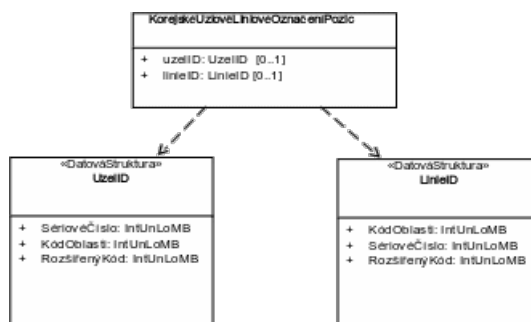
KorejskeUzloveLinioveOznaceniPozic

+ uzelID: UzelID [0..1]
+ linieID: LinieID [0..1]

«DatovaStruktura»
UzelID

+ SériovéČíslo: IntUnLoMB
+ KódOblasti: IntUnLoMB
+ RozšířenýKód: IntUnLoMB

«DatovaStruktura»
LinieID

+ KódOblasti: IntUnLoMB
+ SériovéČíslo: IntUnLoMB
+ RozšířenýKód: IntUnLoMB